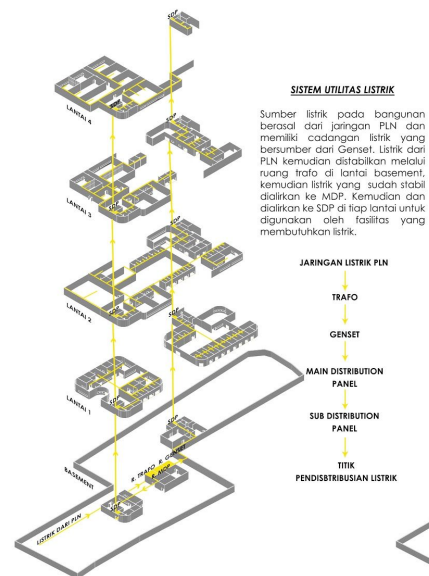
SDP

LANTAI 4

SDP

SDP

LANTAI 3

SDP

SDP

LANTAI 2

SDP

SDP

LANTAI 1

SDP

SDP

BASEMENT

R. TRAFO

R. GENSET

R. MDP

SDP

LISTRIK DARI PLN

SISTEM UTILITAS LISTRIK

Sumber listrik pada bangunan berasal dari jaringan PLN dan memiliki cadangan listrik yang bersumber dari Genset. Listrik dari PLN kemudian distabilkan melalui ruang trafo di lantai basement, kemudian listrik yang sudah stabil dialirkan ke MDP. Kemudian dan dialirkan ke SDP di tiap lantai untuk digunakan oleh fasilitas yang membutuhkan listrik.

JARINGAN LISTRIK PLN

TRAFO

GENSET

MAIN DISTRIBUTION PANEL

SUB DISTRIBUTION PANEL

TITIK PENDISBTRIBUSIAN LISTRIK